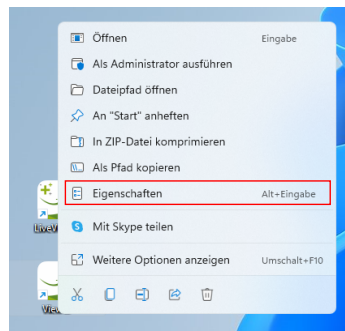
Öffnen Eingabe
Als Administrator ausführen
Dateipfad öffnen
An "Start" anheften
In ZIP-Datei komprimieren
Als Pfad kopieren
Eigenschaften Alt+Eingabe
Mit Skype teilen
Weitere Optionen anzeigen Umschalt+F10
LiveV
View